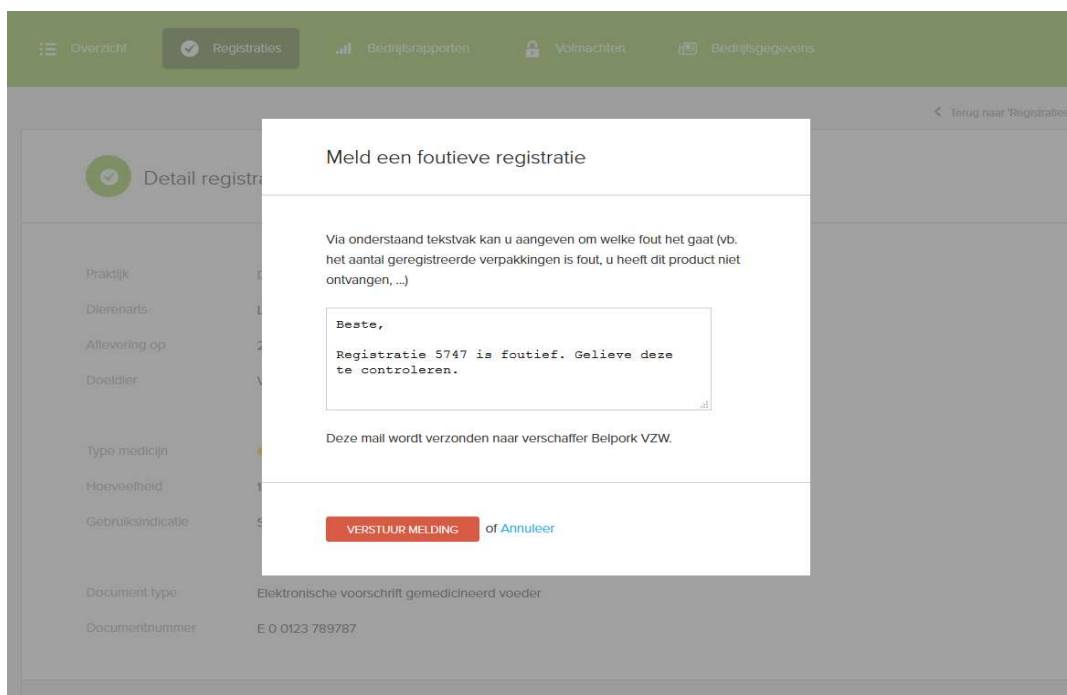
Overzicht Registraties Bedrijfsrapporten Volmachten Bedrijfsgegevens

< Terug naar 'Registraties

Detail registra

Praktijk
Dierenarts
Aflevering op
Doeldier

Type medicijn
Hoeveelheid
Gebruiksindicatie

Document type Elektronische voorschrift gemedicineerd voeder
Documentnummer E 0 0123 789787

Meld een foutieve registratie

Via onderstaand tekstvak kan u aangeven om welke fout het gaat (vb. het aantal geregistreerde verpakkingen is fout, u heeft dit product niet ontvangen, ...)

Beste,

Registratie 5747 is foutief. Gelieve deze te controleren.

Deze mail wordt verzonden naar verschaffer Belpork VZW.

VERSTUUR MELDING of Annuleer